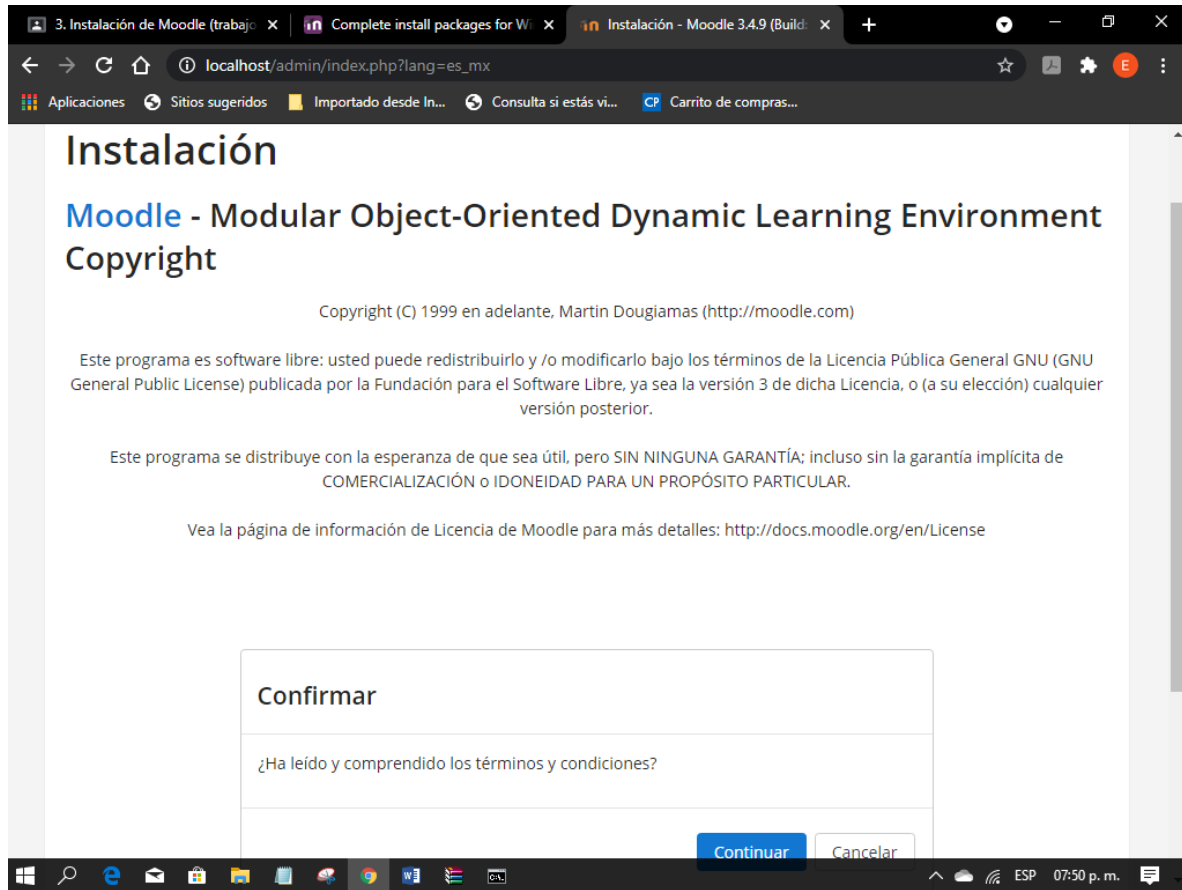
3. Instalación de Moodle (trabajo ×
Complete install packages for W ×
Instalación - Moodle 3.4.9 (Build ×
+
localhost/admin/index.php?lang=es_mx
Aplicaciones Sitios sugeridos Importado desde In... Consulta si estás vi... CP Carrito de compras...

Instalación

Moodle - Modular Object-Oriented Dynamic Learning Environment

Copyright

Copyright (C) 1999 en adelante, Martin Dougiamas (http://moodle.com)

Este programa es software libre: usted puede redistribuirlo y /o modificarlo bajo los términos de la Licencia Pública General GNU (GNU General Public License) publicada por la Fundación para el Software Libre, ya sea la versión 3 de dicha Licencia, o (a su elección) cualquier versión posterior.

Este programa se distribuye con la esperanza de que sea útil, pero SIN NINGUNA GARANTÍA; incluso sin la garantía implícita de COMERCIALIZACIÓN o IDONEIDAD PARA UN PROPÓSITO PARTICULAR.

Vea la página de información de Licencia de Moodle para más detalles: http://docs.moodle.org/en/License

Confirmar

¿Ha leído y comprendido los términos y condiciones?

Continuar Cancelar

ESP 07:50 p. m.